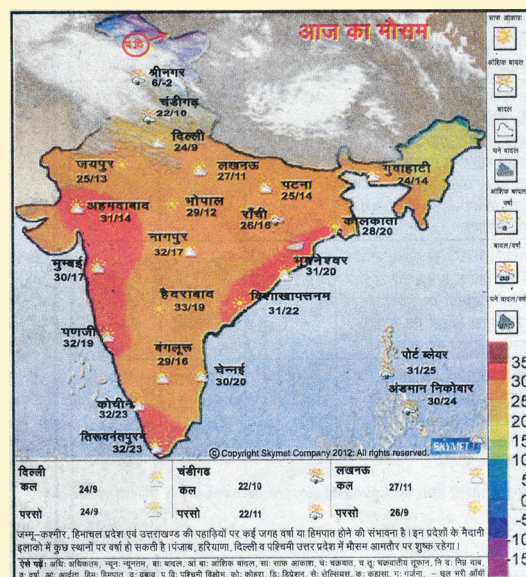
आज का मौसम

श्रीनगर
6/-2
चंडीगढ़
22/10
दिल्ली
24/9
जयपुर
25/13
लखनऊ
27/11
पटना
25/14
गुवाहाटी
24/14
अहमदाबाद
31/14
भोपाल
29/12
रांची
26/16
कोलकाता
28/20
नागपुर
32/17
मुम्बई
30/17
भुवनेश्वर
31/20
हैदराबाद
33/19
विशाखापत्तनम
31/22
पणजी
32/19
बंगलूरू
29/16
चेन्नई
30/20
पोर्ट ब्लेयर
31/25
कोचीन
32/23
अंडमान निकोबार
30/24
तिरुवनंतपुरम
32/23

© Copyright Skymet Company 2012. All rights reserved.
SKYMET

साफ आकाश
आंशिक बादल
बादल
घने बादल
आंशिक बादल वर्षा
बादल/वर्षा
घने बादल/वर्षा

35
30
25
20
15
10
5
0
-5
-10
-15

| दिल्ली | | चंडीगढ़ | | लखनऊ | |
|---|---|---|---|---|---|
| कल | 24/9 | कल | 22/10 | कल | 27/11 |
| परसो | 24/9 | परसो | 22/11 | परसो | 26/9 |

जम्मू-कश्मीर, हिमाचल प्रदेश एवं उत्तराखण्ड की पहाड़ियों पर कई जगह वर्षा या हिमपात होने की संभावना है। इन प्रदेशों के मैदानी इलाकों में कुछ स्थानों पर वर्षा हो सकती है। पंजाब, हरियाणा, दिल्ली व पश्चिमी उत्तर प्रदेश में मौसम आमतौर पर शुष्क रहेगा।

ऐसे पढ़ें: अधि: अधिकतम, न्यून: न्यूनतम, बा: बादल, आं बा: आंशिक बादल, सा: साफ आकाश, च: चक्रवात, च तू: चक्रवातीय तूफान, नि द: निम्न दाब, व: वर्षा, आ: आर्द्रता, हिम: हिमपात, द: दबाव, प वि: पश्चिमी विक्षोभ, को: कोहरा, डि: डिप्रेशन, से: सेल्सियस, कु: कुहासा, ग: गर्जना, - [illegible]